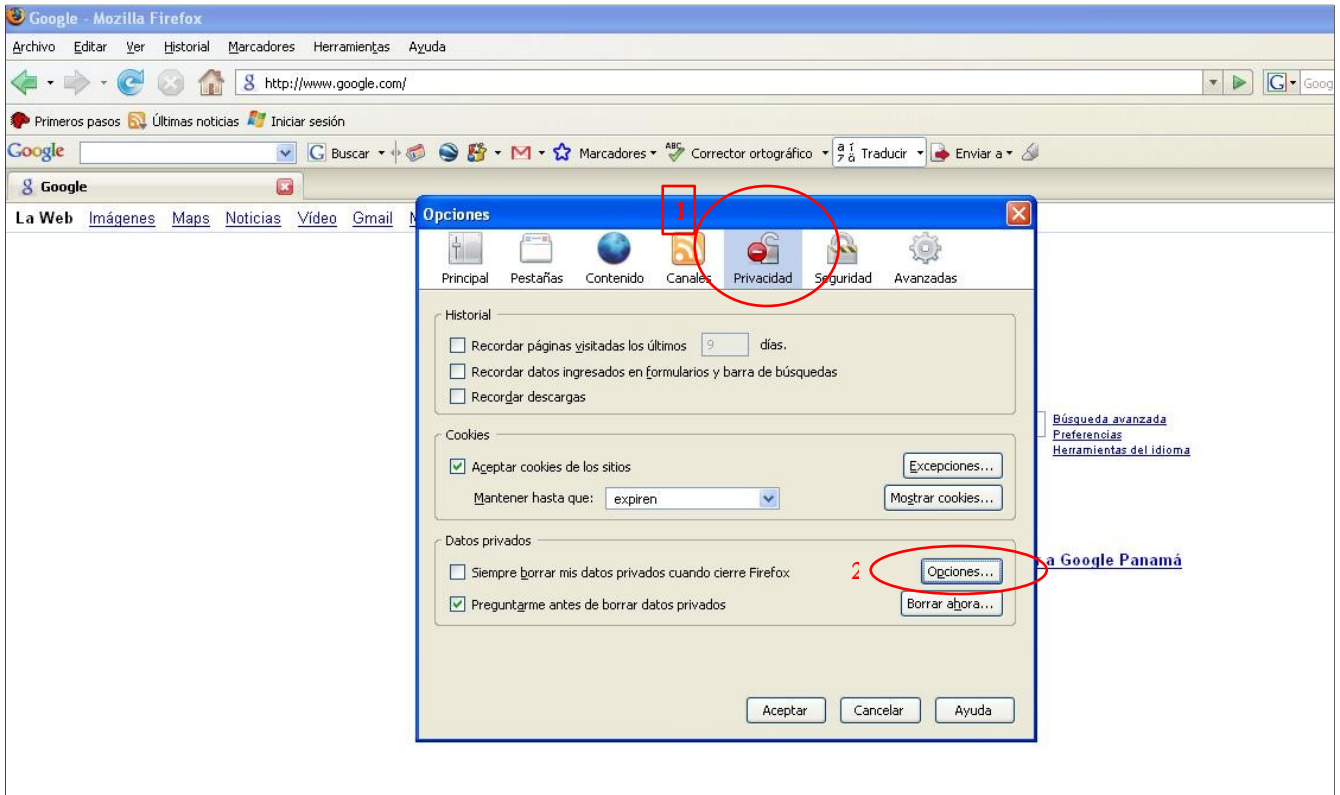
Google - Mozilla Firefox

Archivo Editar Ver Historial Marcadores Herramientas Ayuda

http://www.google.com/

Goog

Primeros pasos Últimas noticias Iniciar sesión

Google Buscar Marcadores Corrector ortográfico Traducir Enviar a

Google

La Web Imágenes Maps Noticias Vídeo Gmail M

Búsqueda avanzada
Preferencias
Herramientas del idioma

a Google Panamá

Opciones

1

Principal Pestañas Contenido Canales Privacidad Seguridad Avanzadas

Historial

Recordar páginas visitadas los últimos 9 días.

Recordar datos ingresados en formularios y barra de búsquedas

Recordar descargas

Cookies

Aceptar cookies de los sitios Excepciones...

Mantener hasta que: expiren Mostrar cookies...

Datos privados

Siempre borrar mis datos privados cuando cierre Firefox 2 Opciones...

Preguntarme antes de borrar datos privados Borrar ahora...

Aceptar Cancelar Ayuda